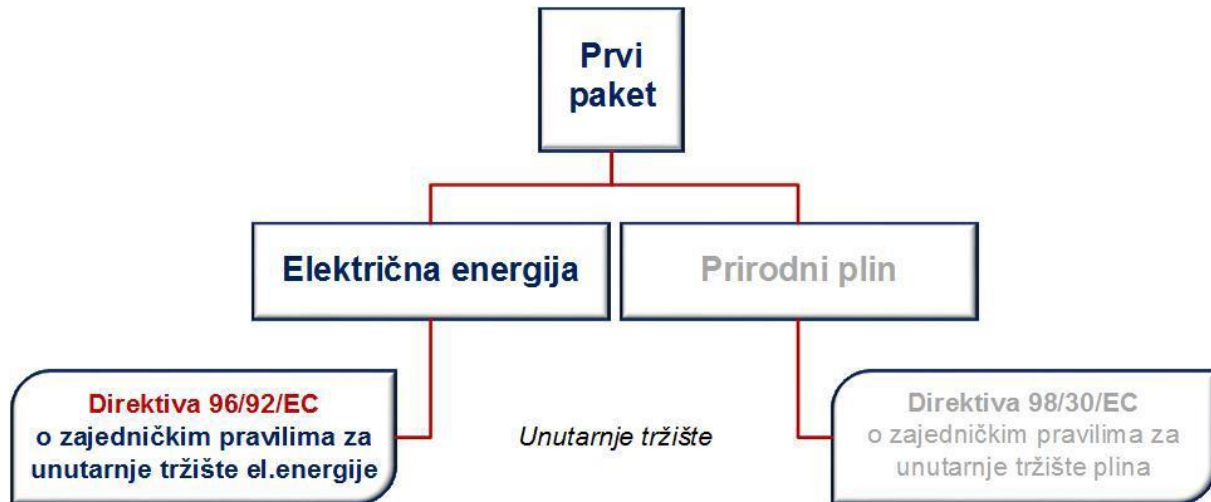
Prvi paket

Električna energija

Prirodni plin

Direktiva 96/92/EC
o zajedničkim pravilima za unutarnje tržište el.energije

Unutarnje tržište

Direktiva 98/30/EC
o zajedničkim pravilima za unutarnje tržište plina